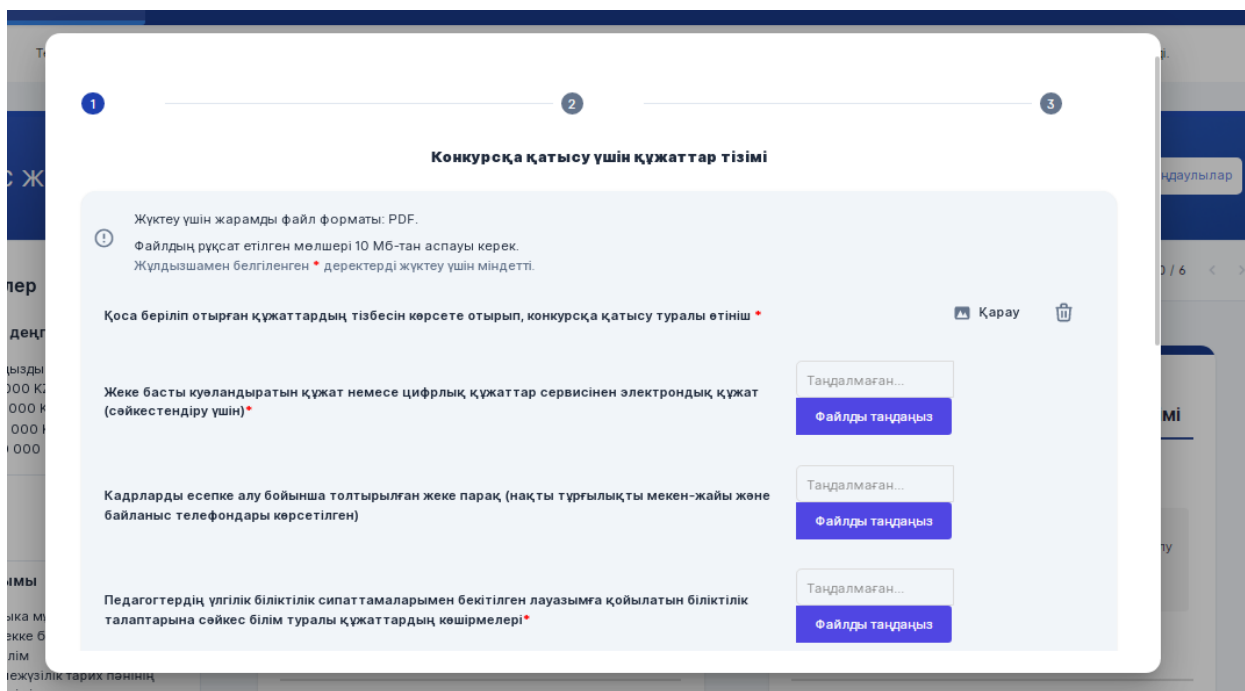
1

2

3

Конкурсқа қатысу үшін құжаттар тізімі

Жүктеу үшін жарамды файл форматы: PDF.

Файлдың рұқсат етілген мөлшері 10 Мб-тан аспауы керек.

Жұлдызшамен белгіленген * деректерді жүктеу үшін міндетті.

Қоса беріліп отырған құжаттардың тізбесін көрсете отырып, конкурсқа қатысу туралы өтініш *

Қарау

Жеке басты куәландыратын құжат немесе цифрлық құжаттар сервисінен электрондық құжат (сәйкестендіру үшін)*

Таңдалмаған...

Файлды таңдаңыз

Кадрларды есепке алу бойынша толтырылған жеке парақ (нақты тұрғылықты мекен-жайы және байланыс телефондары көрсетілген)

Таңдалмаған...

Файлды таңдаңыз

Педагогтердің үлгілік біліктілік сипаттамаларымен бекітілген лауазымға қойылатын біліктілік талаптарына сәйкес білім туралы құжаттардың көшірмелері*

Таңдалмаған...

Файлды таңдаңыз